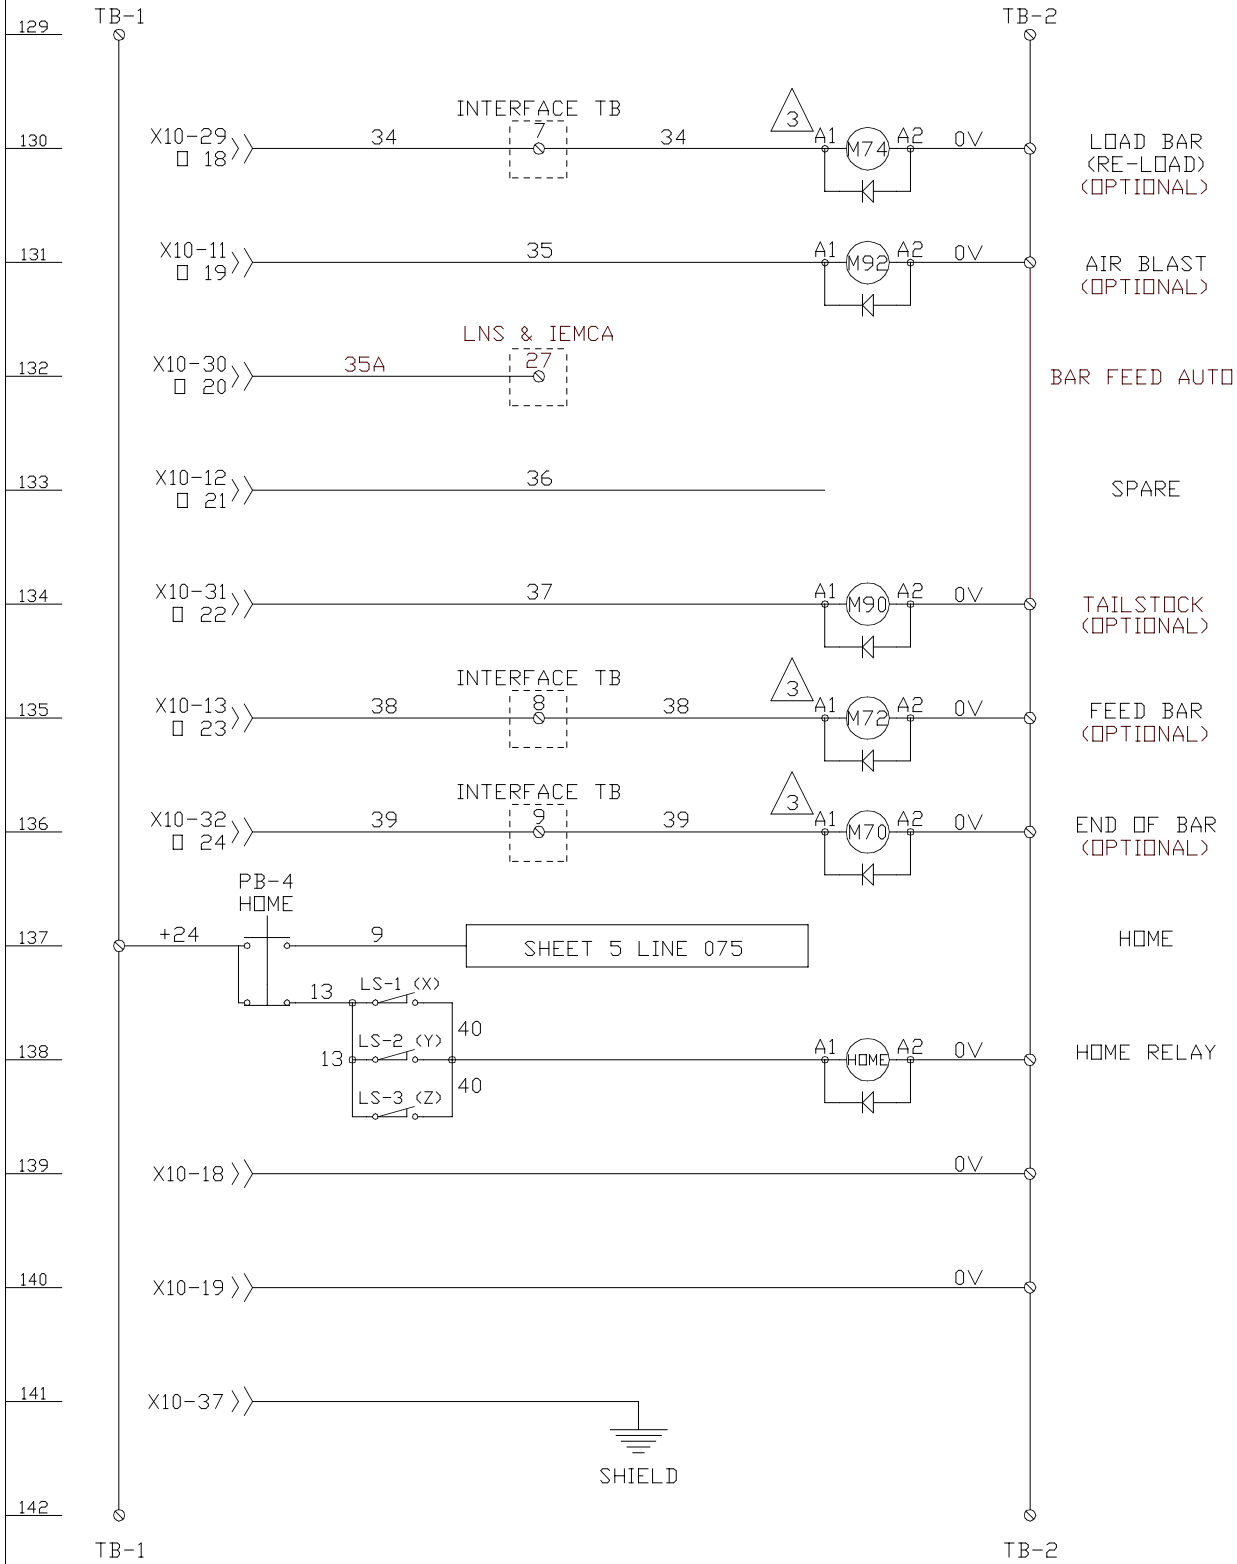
129 TB-1 TB-2

130 X10-29 □ 18 34 INTERFACE TB 7 34 3 A1 M74 A2 0V LOAD BAR (RE-LOAD) (OPTIONAL)

131 X10-11 □ 19 35 A1 M92 A2 0V AIR BLAST (OPTIONAL)

132 X10-30 □ 20 35A LNS & IEMCA 27 BAR FEED AUTO

133 X10-12 □ 21 36 SPARE

134 X10-31 □ 22 37 A1 M90 A2 0V TAILSTOCK (OPTIONAL)

135 X10-13 □ 23 38 INTERFACE TB 8 38 3 A1 M72 A2 0V FEED BAR (OPTIONAL)

136 X10-32 □ 24 39 INTERFACE TB 9 39 3 A1 M70 A2 0V END OF BAR (OPTIONAL)

PB-4 HOME

137 +24 9 SHEET 5 LINE 075 HOME

13 LS-1 (X)

138 13 LS-2 (Y) 40 40 LS-3 (Z) A1 HOME A2 0V HOME RELAY

139 X10-18 0V

140 X10-19 0V

141 X10-37 SHIELD

142 TB-1 TB-2